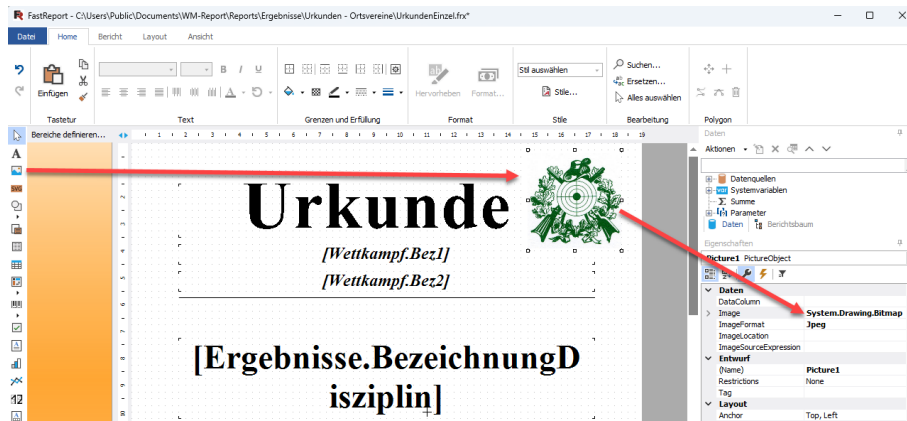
FastReport - C:\Users\Public\Documents\WM-Report\Reports\Ergebnisse\Urkunden - Ortsvereine\UrkundenEinzel.frx*

Datei Home Bericht Layout Ansicht

Einfügen
Tastatur
Text
Grenzen und Erfüllung
Hervorheben Format...
Format
Stil auswählen
Stile...
Stile
Suchen...
Ersetzen...
Alles auswählen
Bearbeitung
Polygon

Bereiche definieren...

Urkunde
[Wettkampf.Bez1]
[Wettkampf.Bez2]

[Ergebnisse.BezeichnungDisziplin]

Daten
Aktionen
Datenquellen
Systemvariablen
Summe
Parameter
Daten Berichtsbaum

Eigenschaften
Picture1 PictureObject

| | |
|---|---|
| Daten | |
| DataColumn | |
| Image | System.Drawing.Bitmap |
| ImageFormat | Jpeg |
| ImageLocation | |
| ImageSourceExpression | |
| Entwurf | |
| (Name) | Picture1 |
| Restrictions | None |
| Tag | |
| Layout | |
| Anchor | Top, Left |